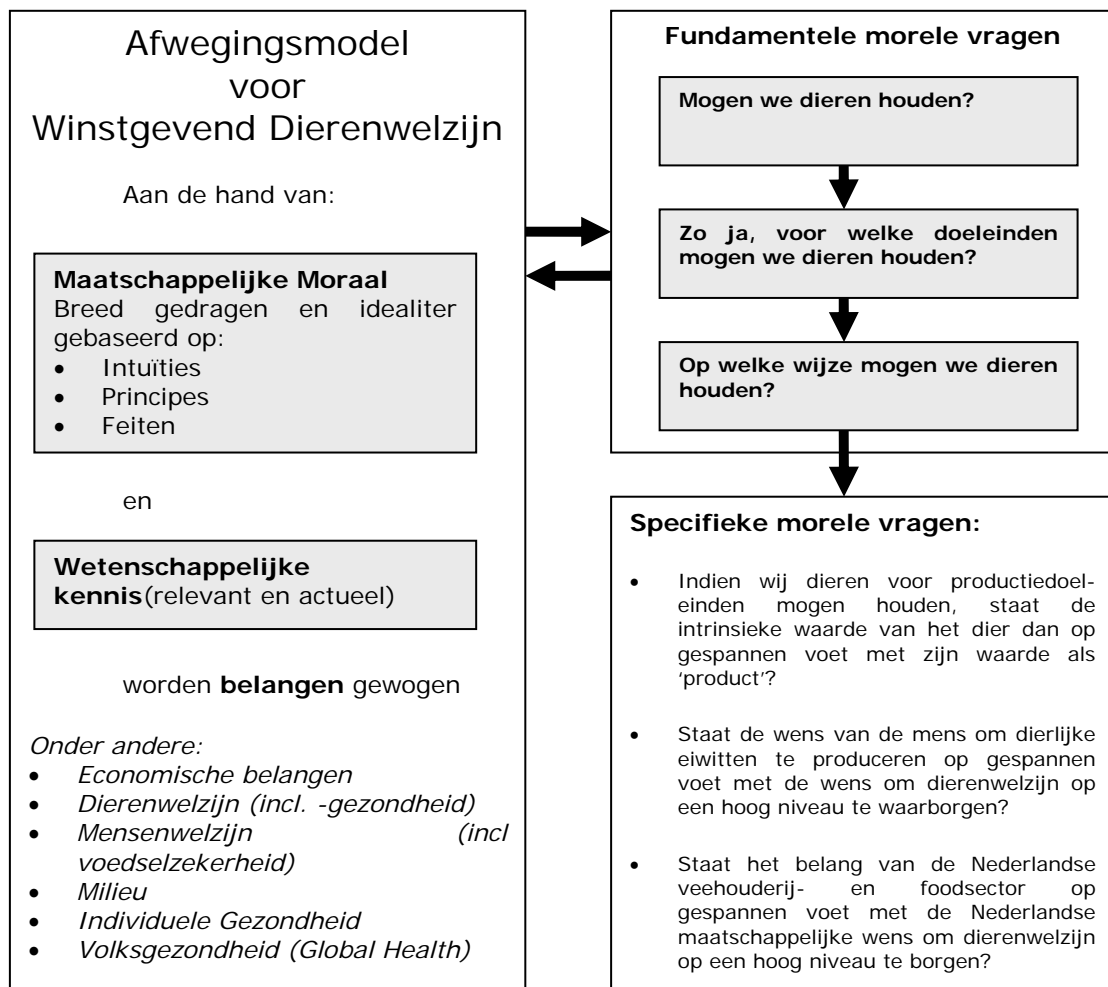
Afwegingsmodel voor Winstgevend Dierenwelzijn

Aan de hand van:

**Maatschappelijke Moraal**
Breed gedragen en idealiter gebaseerd op:
- Intuïties
- Principes
- Feiten

en

**Wetenschappelijke kennis**(relevant en actueel)

worden **belangen** gewogen

*Onder andere:*
- *Economische belangen*
- *Dierenwelzijn (incl. -gezondheid)*
- *Mensenwelzijn (incl voedselzekerheid)*
- *Milieu*
- *Individuele Gezondheid*
- *Volksgezondheid (Global Health)*

**Fundamentele morele vragen**

**Mogen we dieren houden?**

**Zo ja, voor welke doeleinden mogen we dieren houden?**

**Op welke wijze mogen we dieren houden?**

**Specifieke morele vragen:**

- Indien wij dieren voor productiedoeleinden mogen houden, staat de intrinsieke waarde van het dier dan op gespannen voet met zijn waarde als 'product'?
- Staat de wens van de mens om dierlijke eiwitten te produceren op gespannen voet met de wens om dierenwelzijn op een hoog niveau te waarborgen?
- Staat het belang van de Nederlandse veehouderij- en foodsector op gespannen voet met de Nederlandse maatschappelijke wens om dierenwelzijn op een hoog niveau te borgen?